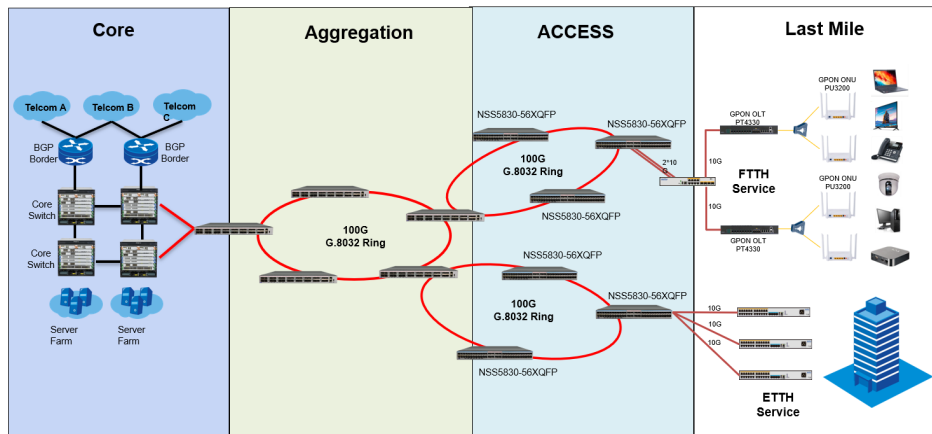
Core

Aggregation

ACCESS

Last Mile

Telcom A

Telcom B

Telcom C

BGP Border

BGP Border

Core Switch

Core Switch

Server Farm

Server Farm

100G G.8032 Ring

NSS5830-56XQFP

NSS5830-56XQFP

100G G.8032 Ring

NSS5830-56XQFP

2*10 G

NSS5830-56XQFP

NSS5830-56XQFP

100G G.8032 Ring

NSS5830-56XQFP

GPON OLT PT4330

10G

FTTH Service

10G

GPON OLT PT4330

GPON ONU PU3200

GPON ONU PU3200

10G

10G

10G

ETTH Service